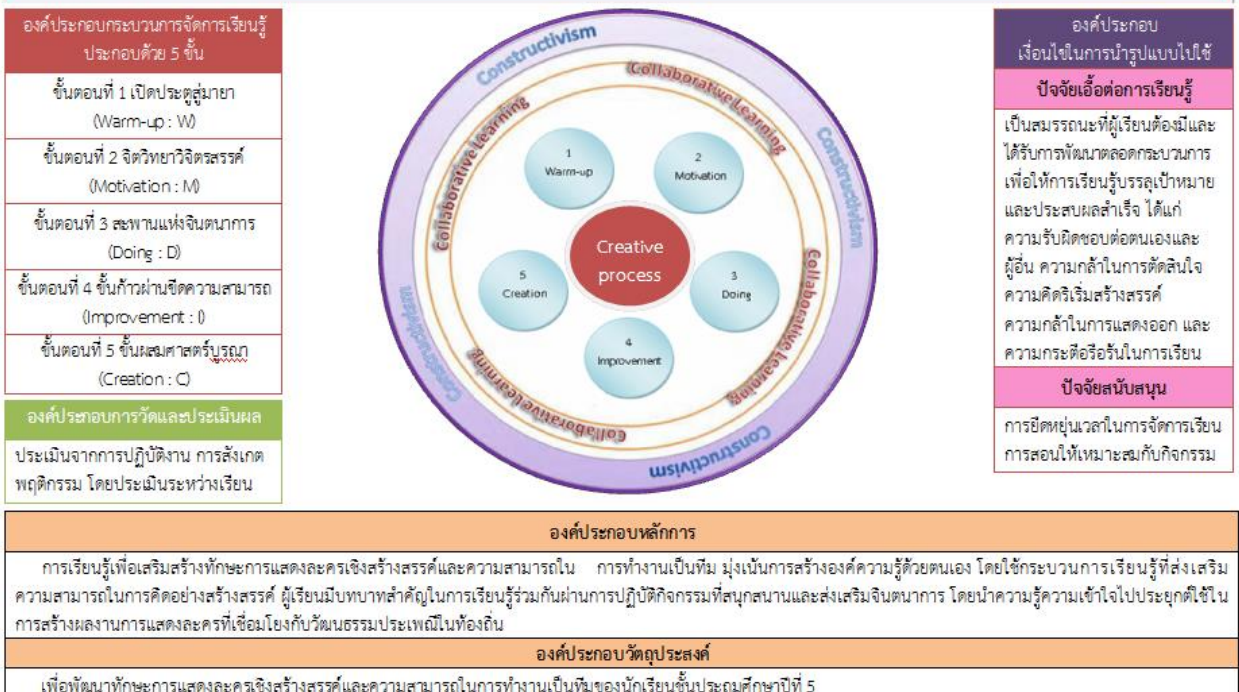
องค์ประกอบกระบวนการจัดการเรียนรู้ประกอบด้วย 5 ขั้น

ขั้นตอนที่ 1 เปิดประตูสู่มายา (Warm-up : W)

ขั้นตอนที่ 2 จิตวิทยาวิจิตรสรรค์ (Motivation : M)

ขั้นตอนที่ 3 สะพานแห่งจินตนาการ (Doing : D)

ขั้นตอนที่ 4 ขั้นก้าวผ่านขีดความสามารถ (Improvement : I)

ขั้นตอนที่ 5 ขั้นผสมศาสตร์บูรณา (Creation : C)

องค์ประกอบการวัดและประเมินผล

ประเมินจากการปฏิบัติงาน การสังเกตพฤติกรรม โดยประเมินระหว่างเรียน

Constructivism
Collaborative Learning
Constructivism
Collaborative Learning
Constructivism
Collaborative Learning
Constructivism
Collaborative Learning

1 Warm-up
2 Motivation
Creative process
3 Doing
4 Improvement
5 Creation

องค์ประกอบ เงื่อนไขในการนำรูปแบบไปใช้

ปัจจัยเอื้อต่อการเรียนรู้

เป็นสมรรถนะที่ผู้เรียนต้องมีและได้รับการพัฒนาตลอดกระบวนการ เพื่อให้การเรียนรู้บรรลุเป้าหมายและประสบผลสำเร็จ ได้แก่ ความรับผิดชอบต่อตนเองและผู้อื่น ความกล้าในการตัดสินใจ ความคิดริเริ่มสร้างสรรค์ ความกล้าในการแสดงออก และความกระตือรือร้นในการเรียน

ปัจจัยสนับสนุน

การยืดหยุ่นเวลาในการจัดการเรียนการสอนให้เหมาะสมกับกิจกรรม

องค์ประกอบหลักการ

การเรียนรู้เพื่อเสริมสร้างทักษะการแสดงละครเชิงสร้างสรรค์และความสามารถใน การทำงานเป็นทีม มุ่งเน้นการสร้างองค์ความรู้ด้วยตนเอง โดยใช้กระบวนการเรียนรู้ที่ส่งเสริมความสามารถในการคิดอย่างสร้างสรรค์ ผู้เรียนมีบทบาทสำคัญในการเรียนรู้ร่วมกันผ่านการปฏิบัติกิจกรรมที่สนุกสนานและส่งเสริมจินตนาการ โดยนำความรู้ความเข้าใจไปประยุกต์ใช้ในการสร้างผลงานการแสดงละครที่เชื่อมโยงกับวัฒนธรรมประเพณีในท้องถิ่น

องค์ประกอบวัตถุประสงค์

เพื่อพัฒนาทักษะการแสดงละครเชิงสร้างสรรค์และความสามารถในการทำงานเป็นทีมของนักเรียนชั้นประถมศึกษาปีที่ 5